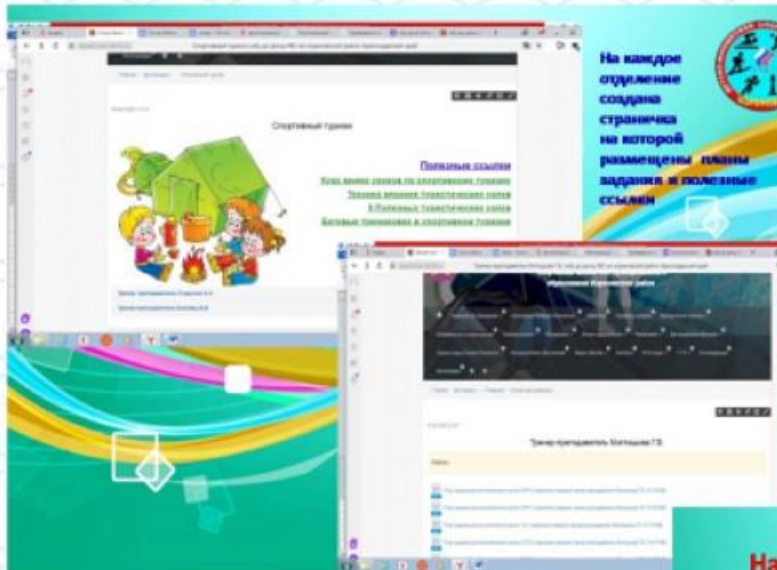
На каждое отделение создана страничка на которой размещены планы задания и полезные ссылки

Спортивный туризм

Полезные ссылки
Курс вязки узлов по спортивному туризму
Техника вязания туристических узлов
8 Полезных туристических узлов
Базовые тренировки в спортивном туризме

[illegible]

Тренер-преподаватель Митяшова Г.В.

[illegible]

На